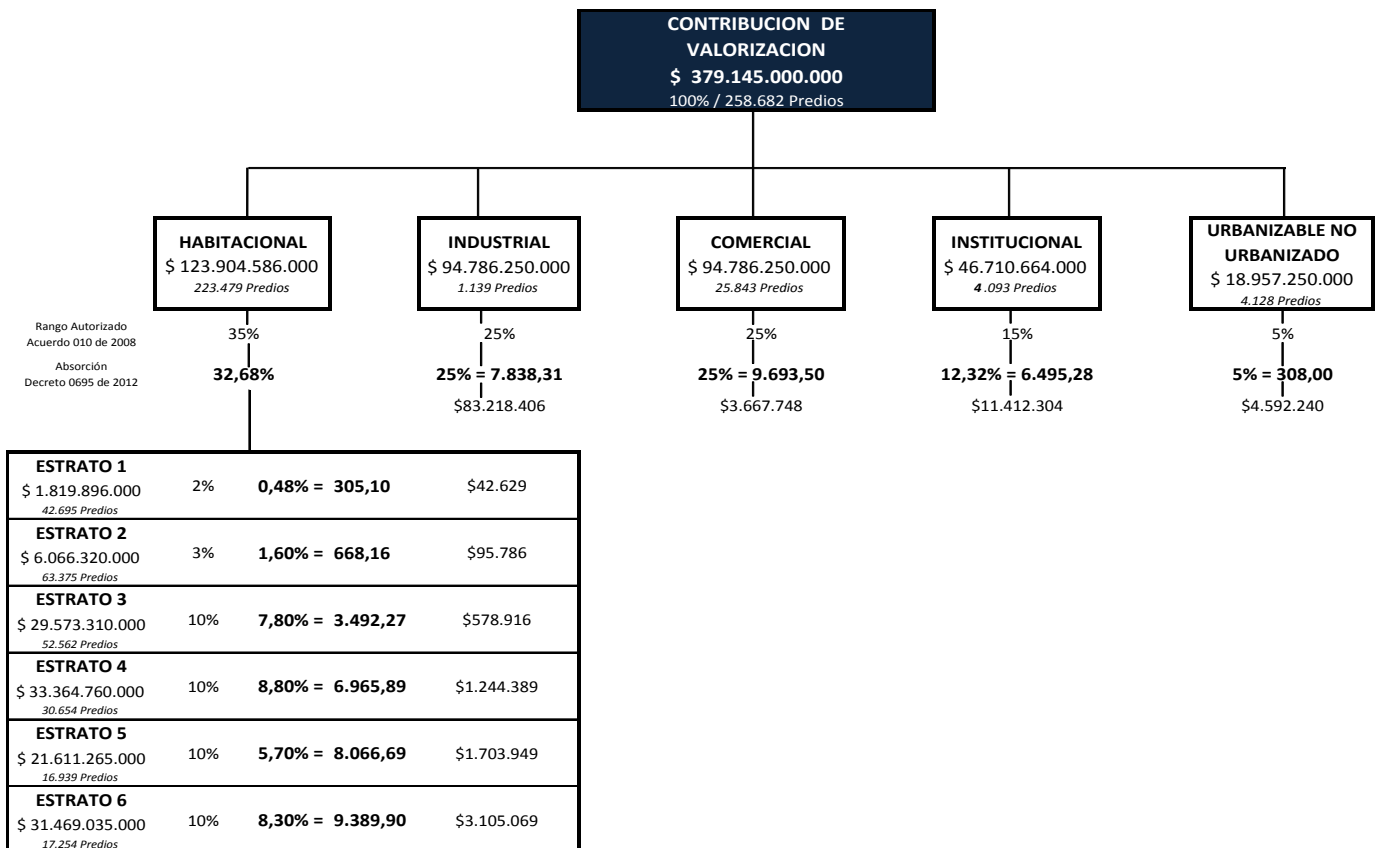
CONTRIBUCION DE VALORIZACION
$ 379.145.000.000
100% / 258.682 Predios

HABITACIONAL
$ 123.904.586.000
223.479 Predios

INDUSTRIAL
$ 94.786.250.000
1.139 Predios

COMERCIAL
$ 94.786.250.000
25.843 Predios

INSTITUCIONAL
$ 46.710.664.000
4.093 Predios

URBANIZABLE NO URBANIZADO
$ 18.957.250.000
4.128 Predios

Rango Autorizado
Acuerdo 010 de 2008

Absorción
Decreto 0695 de 2012

35%
32,68%

25%
25% = 7.838,31
$83.218.406

25%
25% = 9.693,50
$3.667.748

15%
12,32% = 6.495,28
$11.412.304

5%
5% = 308,00
$4.592.240

| | | | |
|---|---|---|---|
| ESTRATO 1 $ 1.819.896.000 42.695 Predios | 2% | 0,48% = 305,10 | $42.629 |
| ESTRATO 2 $ 6.066.320.000 63.375 Predios | 3% | 1,60% = 668,16 | $95.786 |
| ESTRATO 3 $ 29.573.310.000 52.562 Predios | 10% | 7,80% = 3.492,27 | $578.916 |
| ESTRATO 4 $ 33.364.760.000 30.654 Predios | 10% | 8,80% = 6.965,89 | $1.244.389 |
| ESTRATO 5 $ 21.611.265.000 16.939 Predios | 10% | 5,70% = 8.066,69 | $1.703.949 |
| ESTRATO 6 $ 31.469.035.000 17.254 Predios | 10% | 8,30% = 9.389,90 | $3.105.069 |